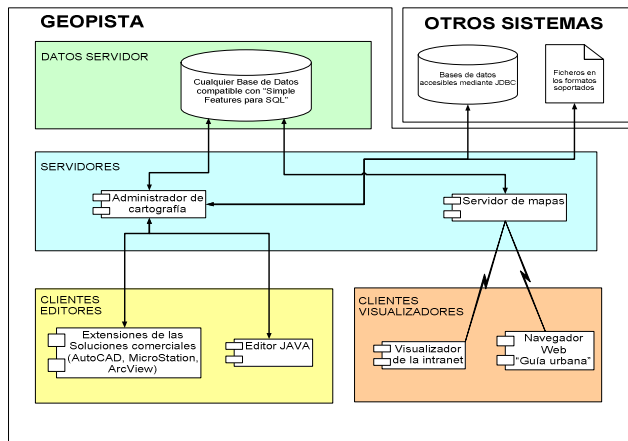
GEOPISTA

OTROS SISTEMAS

Bases de datos accesibles mediante JDBC

Ficheros en los formatos soportados

DATOS SERVIDOR

Cualquier Base de Datos compatible con "Simple Features para SQL"

SERVIDORES

Administrador de cartografía

Servidor de mapas

CLIENTES EDITORES

Extensiones de las Soluciones comerciales (AutoCAD, MicroStation, ArcView)

Editor JAVA

CLIENTES VISUALIZADORES

Visualizador de la intranet

Navegador Web "Guía urbana"